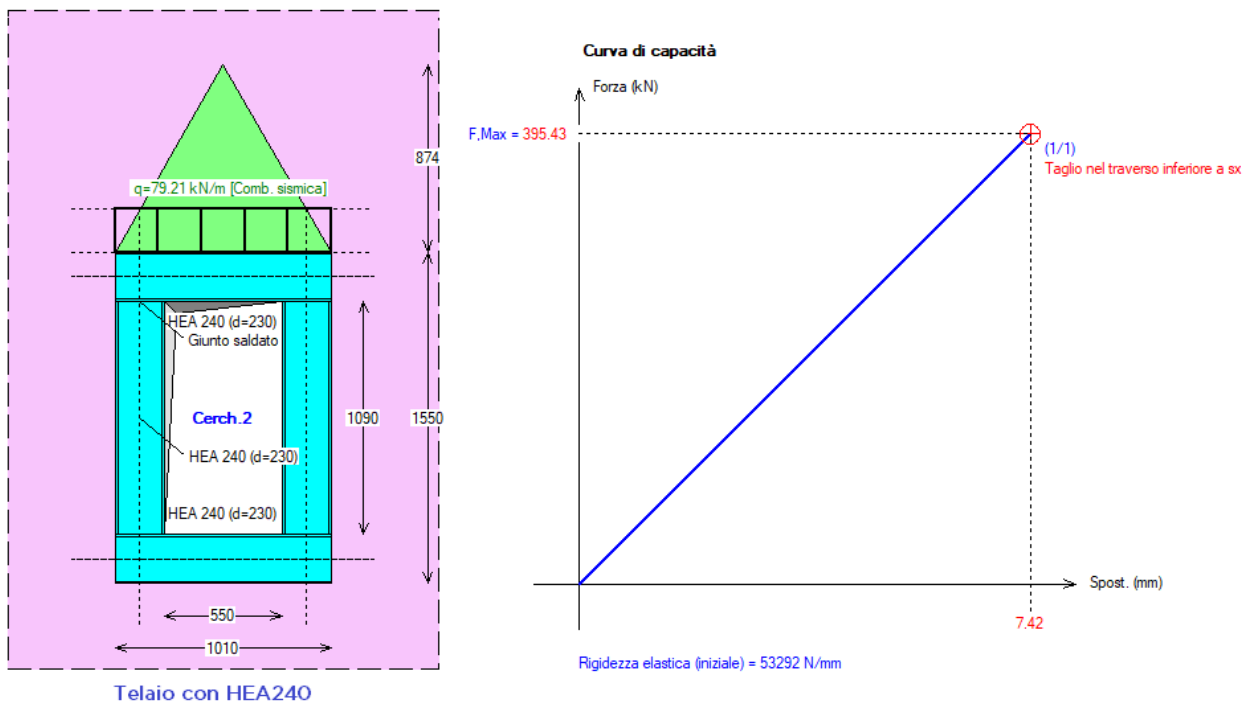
874

q=79.21 kN/m [Comb. sismica]

HEA 240 (d=230)
Giunto saldato

Cerch.2

1090

1550

HEA 240 (d=230)

HEA 240 (d=230)

550

1010

Telaio con HEA240

Curva di capacità

Forza (kN)

F,Max = 395.43

(1/1)
Taglio nel traverso inferiore a sx

Spost. (mm)

7.42

Rigidezza elastica (iniziale) = 53292 N/mm